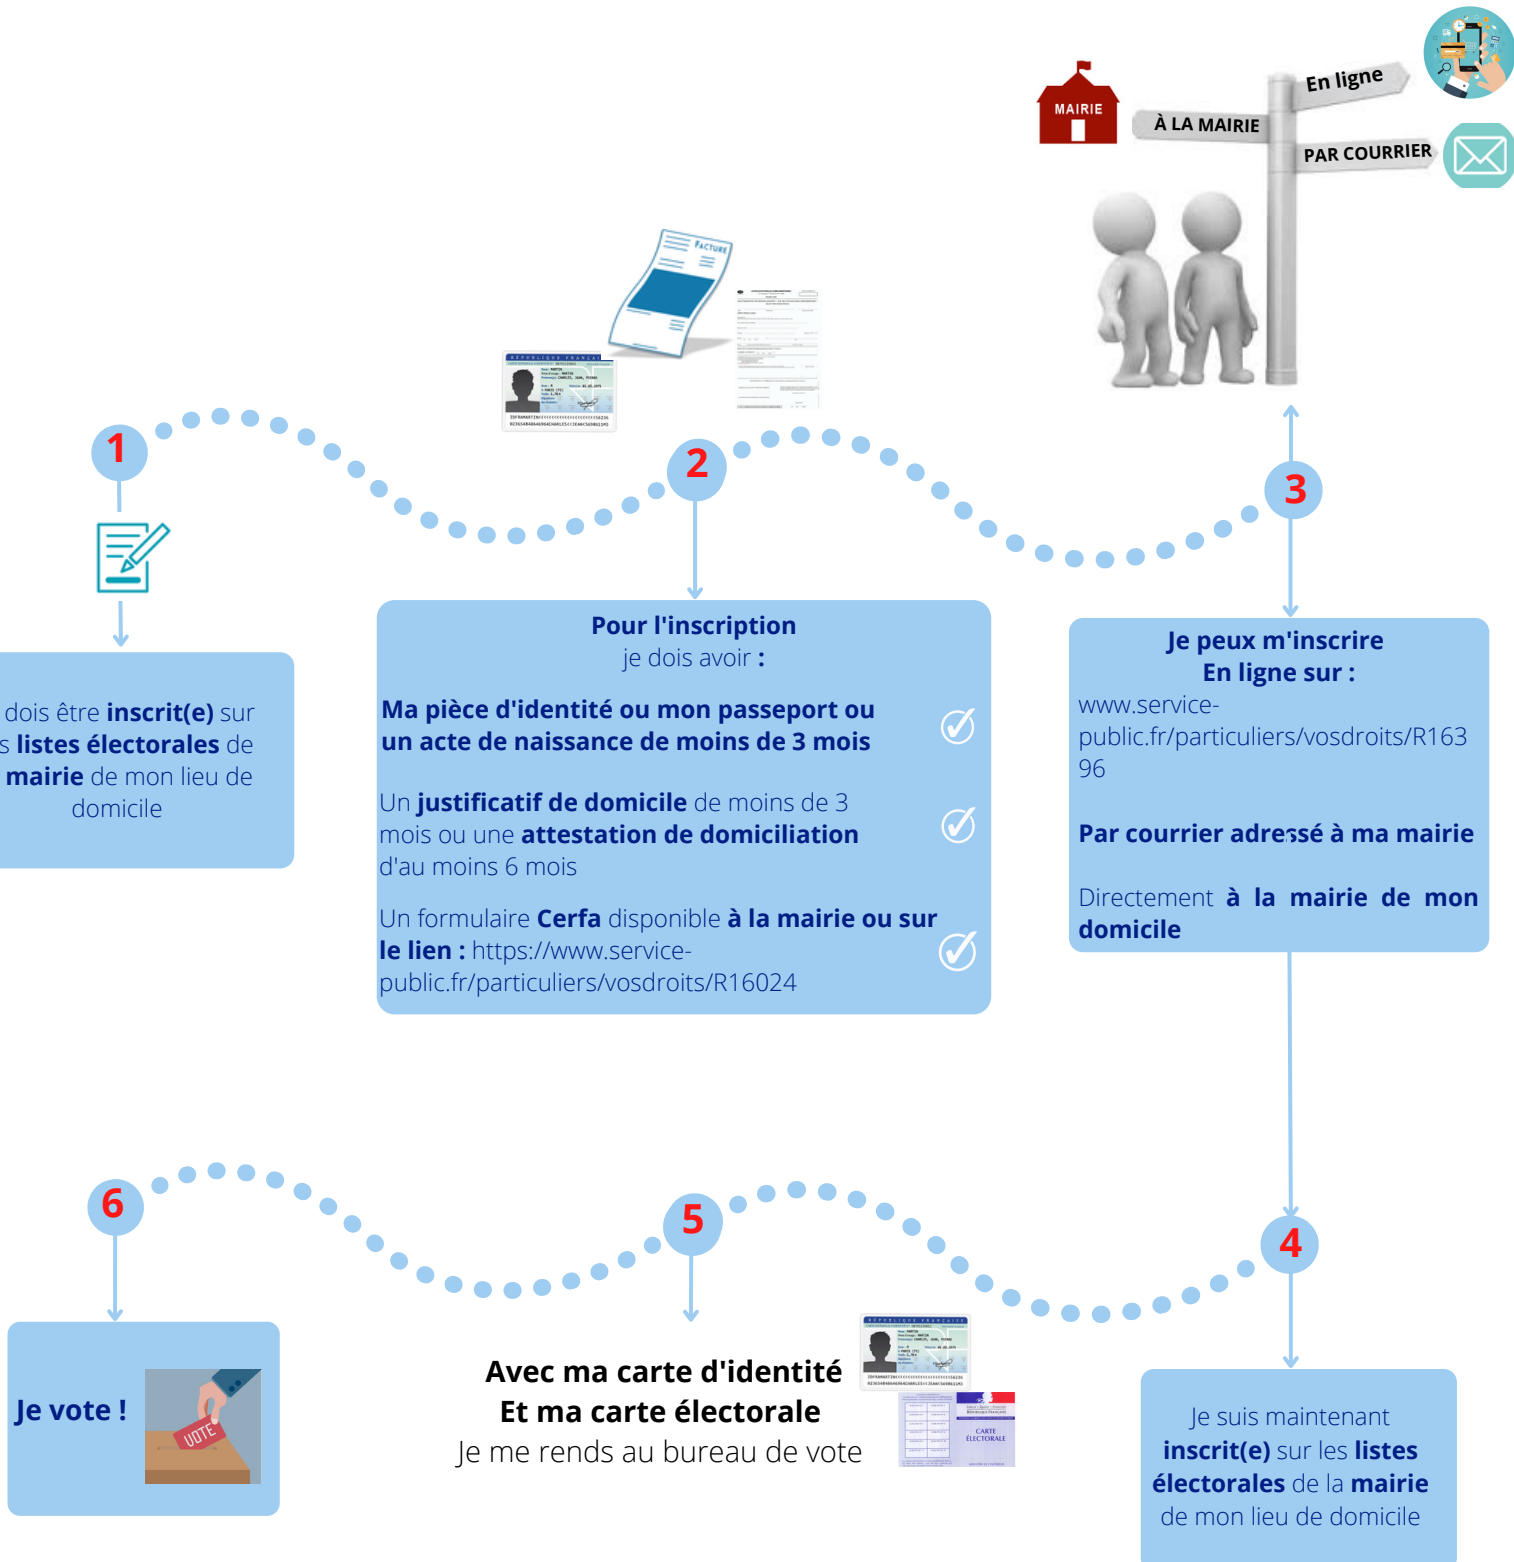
MAIRIE

À LA MAIRIE

En ligne

PAR COURRIER

FACTURE

1

2

3

dois être **inscrit(e)** sur s **listes électorales** de **mairie** de mon lieu de domicile

**Pour l'inscription**
je dois avoir **:**

**Ma pièce d'identité ou mon passeport ou un acte de naissance de moins de 3 mois**

Un **justificatif de domicile** de moins de 3 mois ou une **attestation de domiciliation** d'au moins 6 mois

Un formulaire **Cerfa** disponible **à la mairie ou sur le lien :** https://www.service-public.fr/particuliers/vosdroits/R16024

**Je peux m'inscrire**
**En ligne sur :**
www.service-public.fr/particuliers/vosdroits/R16396

**Par courrier adressé à ma mairie**

Directement **à la mairie de mon domicile**

6

5

4

**Je vote !**

VOTE

**Avec ma carte d'identité**
**Et ma carte électorale**
Je me rends au bureau de vote

CARTE ÉLECTORALE

Je suis maintenant **inscrit(e)** sur les **listes électorales** de la **mairie** de mon lieu de domicile